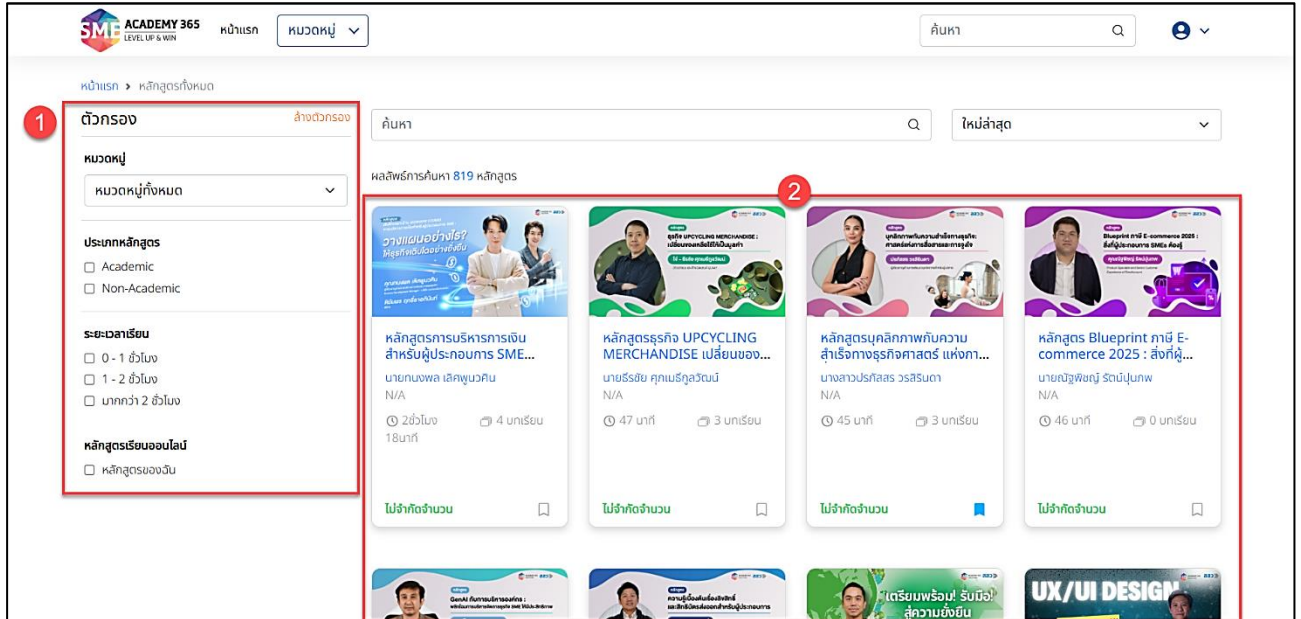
SME ACADEMY 365 LEVEL UP & WIN หน้าแรก หมวดหมู่

ค้นหา

หน้าแรก › หลักสูตรทั้งหมด

1

ตัวกรอง ล้างตัวกรอง

หมวดหมู่

หมวดหมู่ทั้งหมด

ประเภทหลักสูตร

Academic

Non-Academic

ระยะเวลาเรียน

0 - 1 ชั่วโมง

1 - 2 ชั่วโมง

มากกว่า 2 ชั่วโมง

หลักสูตรเรียนออนไลน์

หลักสูตรของฉัน

ค้นหา

ใหม่ล่าสุด

ผลลัพธ์การค้นหา 819 หลักสูตร

2

หลักสูตรการบริหารการเงินสำหรับผู้ประกอบการ SME...
นายทนงพล เลิศพูนวงศ์
N/A
2ชั่วโมง 18นาที
4 บทเรียน
ไม่จำกัดจำนวน

หลักสูตรธุรกิจ UPCYCLING MERCHANDISE เปลี่ยนของ...
นายธีรชัย ศุภเมธีกุลวัฒน์
N/A
47 นาที
3 บทเรียน
ไม่จำกัดจำนวน

หลักสูตรบุคลิกภาพกับความสำเร็จทางธุรกิจศาสตร์ แห่งกา...
นางสาวปรภัสสร วรสิรินดา
N/A
45 นาที
3 บทเรียน
ไม่จำกัดจำนวน

หลักสูตร Blueprint ภาษี E-commerce 2025 : สิ่งที่ผู้...
นายณัฐพิชญ์ รัตน์ปุนภพ
N/A
46 นาที
0 บทเรียน
ไม่จำกัดจำนวน

เตรียมพร้อม! รับมือ! สู่ความยั่งยืน

UX/UI DESIGN